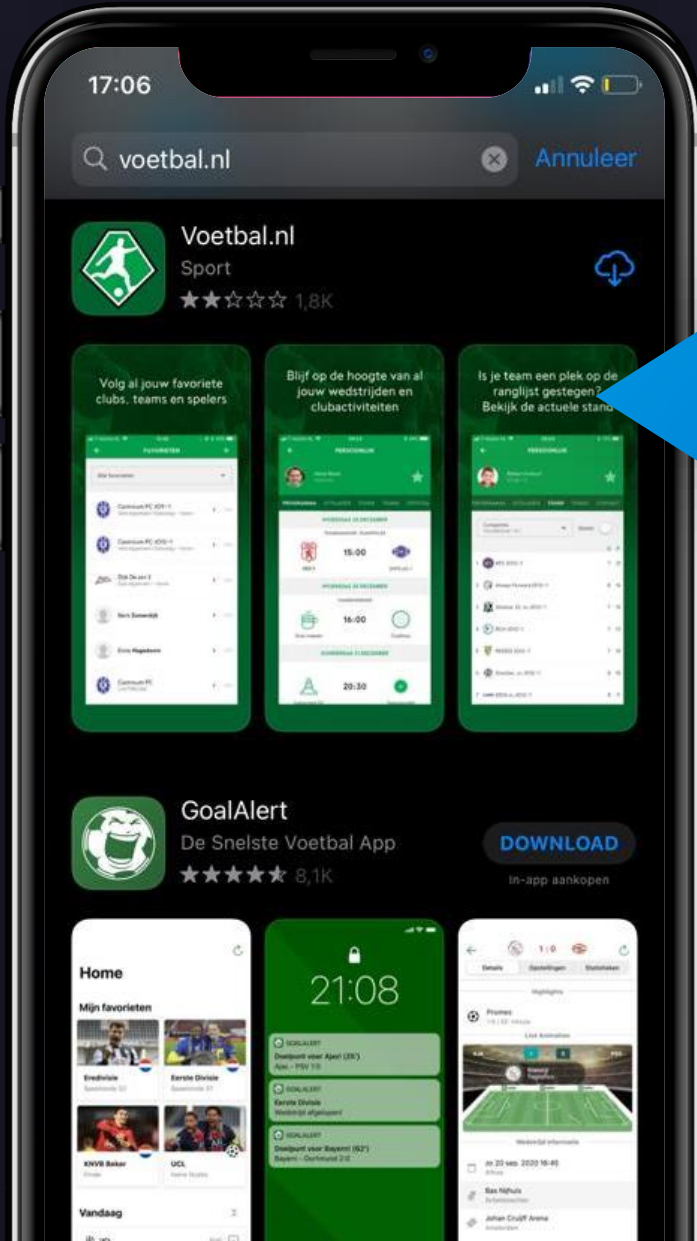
17:06

voetbal.nl

Annuleer

Voetbal.nl
Sport
1,8K

Volg al jouw favoriete clubs, teams en spelers

FAVORIETEN

15:00

16:00

20:30

Blijf op de hoogte van al jouw wedstrijden en clubactiviteiten

PERSOONLIJK

Is je team een plek op de ranglijst gestegen? Bekijk de actuele stand

PERSOONLIJK

GoalAlert
De Snelste Voetbal App
8,1K

DOWNLOAD
In-app aankopen

Home

Mijn favorieten

Eredivisie

Eerste Divisie

KNVB Beker

UCL

Vandaag

21:08

GOALALERT
Doelpunt voor Ajax! (25')
Ajax - PSV 1:0

GOALALERT
Eerste Divisie
Wedstrijd afgelast

GOALALERT
Doelpunt voor Bayern! (62')
Bayern - Dortmund 2:0

1:0

Details

Opstellingen

Statistieken

Highlights

Promes

Live Animation

Wedstrijd informatie

zo 20 sep. 2020 16:45

Bas Nijhuis

Johan Cruijff Arena